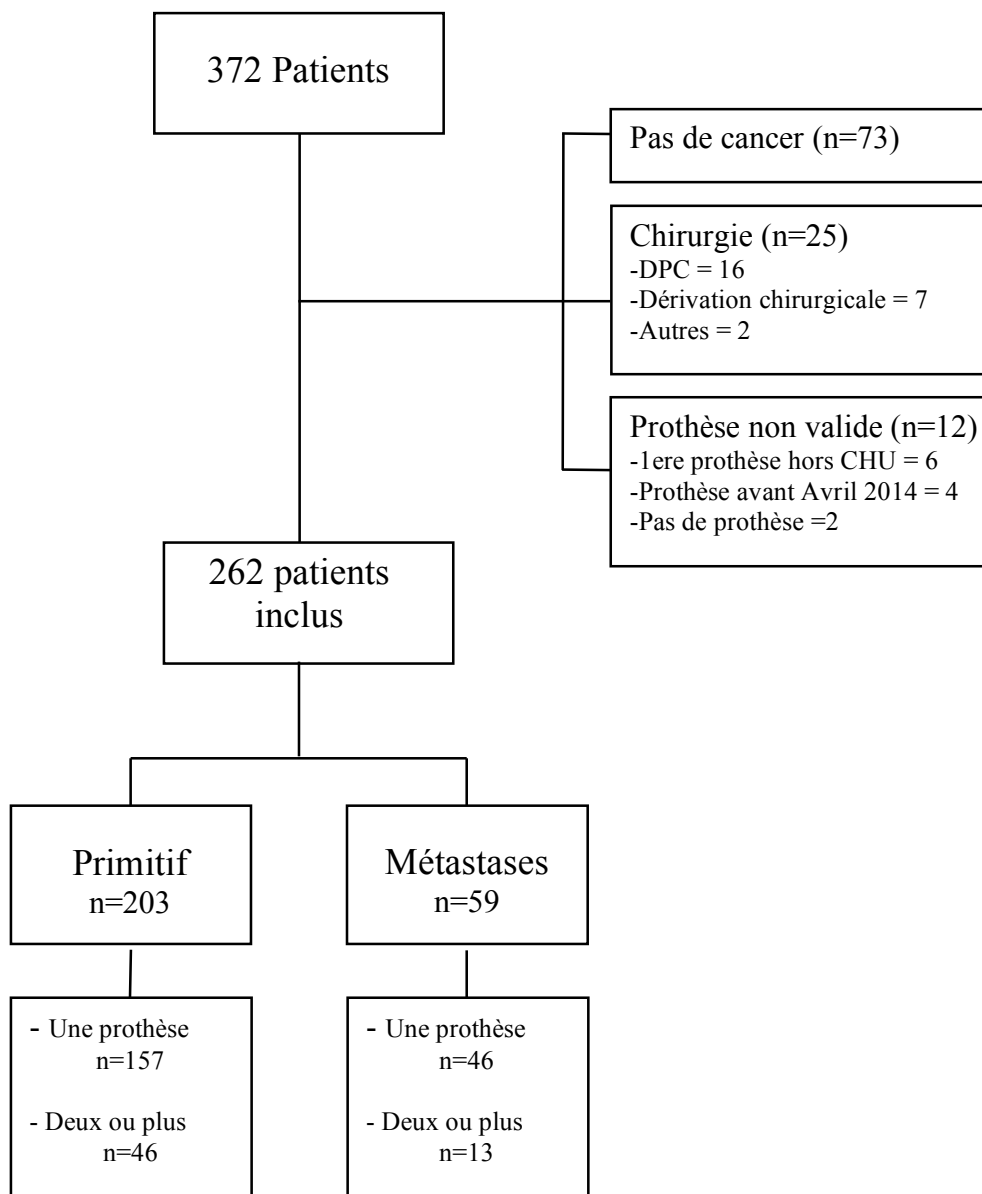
372 Patients

Pas de cancer (n=73)

Chirurgie (n=25)
-DPC = 16
-Dérivation chirurgicale = 7
-Autres = 2

Prothèse non valide (n=12)
-1ere prothèse hors CHU = 6
-Prothèse avant Avril 2014 = 4
-Pas de prothèse =2

262 patients inclus

Primitif
n=203

Métastases
n=59

- Une prothèse
n=157

- Deux ou plus
n=46

- Une prothèse
n=46

- Deux ou plus
n=13